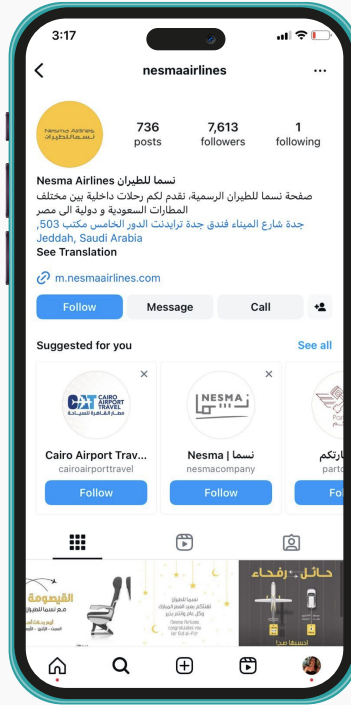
3:17

nesmaairlines

Nesma Airlines
نسما للطيران

736
posts

7,613
followers

1
following

Nesma Airlines نسما للطيران
صفحة نسما للطيران الرسمية، نقدم لكم رحلات داخلية بين مختلف المطارات السعودية و دولية الى مصر
جدة شارع الميناء فندق جدة ترايدنت الدور الخامس مكتب 503, Jeddah, Saudi Arabia
See Translation

m.nesmaairlines.com

Follow
Message
Call

Suggested for you
See all

CAT CAIRO AIRPORT TRAVEL
Cairo Airport Trav...
cairoairporttravel
Follow

NESMA نسما
Nesma | نسما
nesmacompany
Follow

بارتكم
parto
Follo

القيصومة
مع نسما للطيران

نسما للطيران
Nesma Airlines

حائل.. رفحاء
أحسبها صح